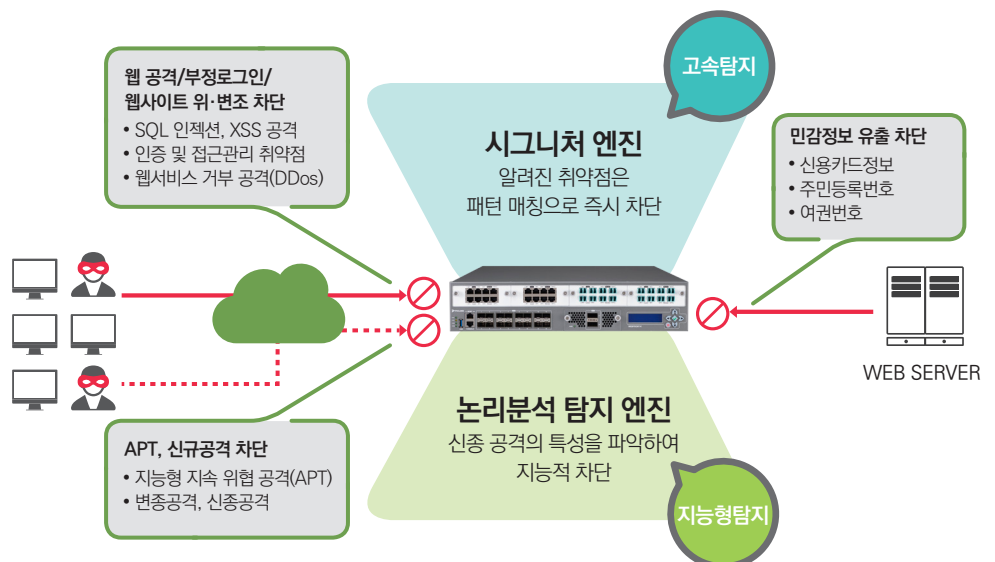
웹 공격/부정로그인/
웹사이트 위·변조 차단
• SQL 인젝션, XSS 공격
• 인증 및 접근관리 취약점
• 웹서비스 거부 공격(DDos)

고속탐지

시그니처 엔진
알려진 취약점은
패턴 매칭으로 즉시 차단

민감정보 유출 차단
• 신용카드정보
• 주민등록번호
• 여권번호

WEB SERVER

논리분석 탐지 엔진
신종 공격의 특성을 파악하여
지능적 차단

APT, 신규공격 차단
• 지능형 지속 위협 공격(APT)
• 변종공격, 신종공격

지능형탐지